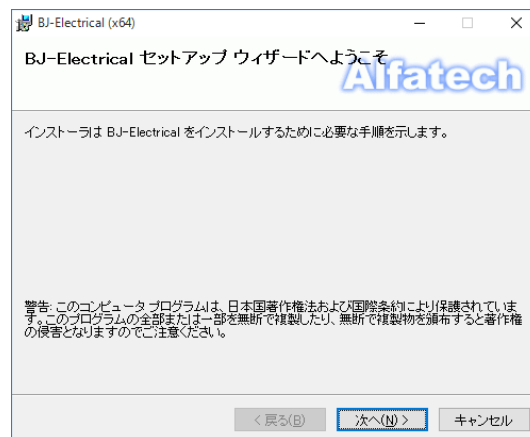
BJ-Electrical (x64)

BJ-Electrical セットアップ ウィザードへようこそ

Alfatech

インストーラは BJ-Electrical をインストールするために必要な手順を示します。

警告: このコンピュータ プログラムは、日本国著作権法および国際条約により保護されています。このプログラムの全部または一部を無断で複製したり、無断で複製物を頒布すると著作権の侵害となりますのでご注意ください。

< 戻る(B)
次へ(N) >
キャンセル